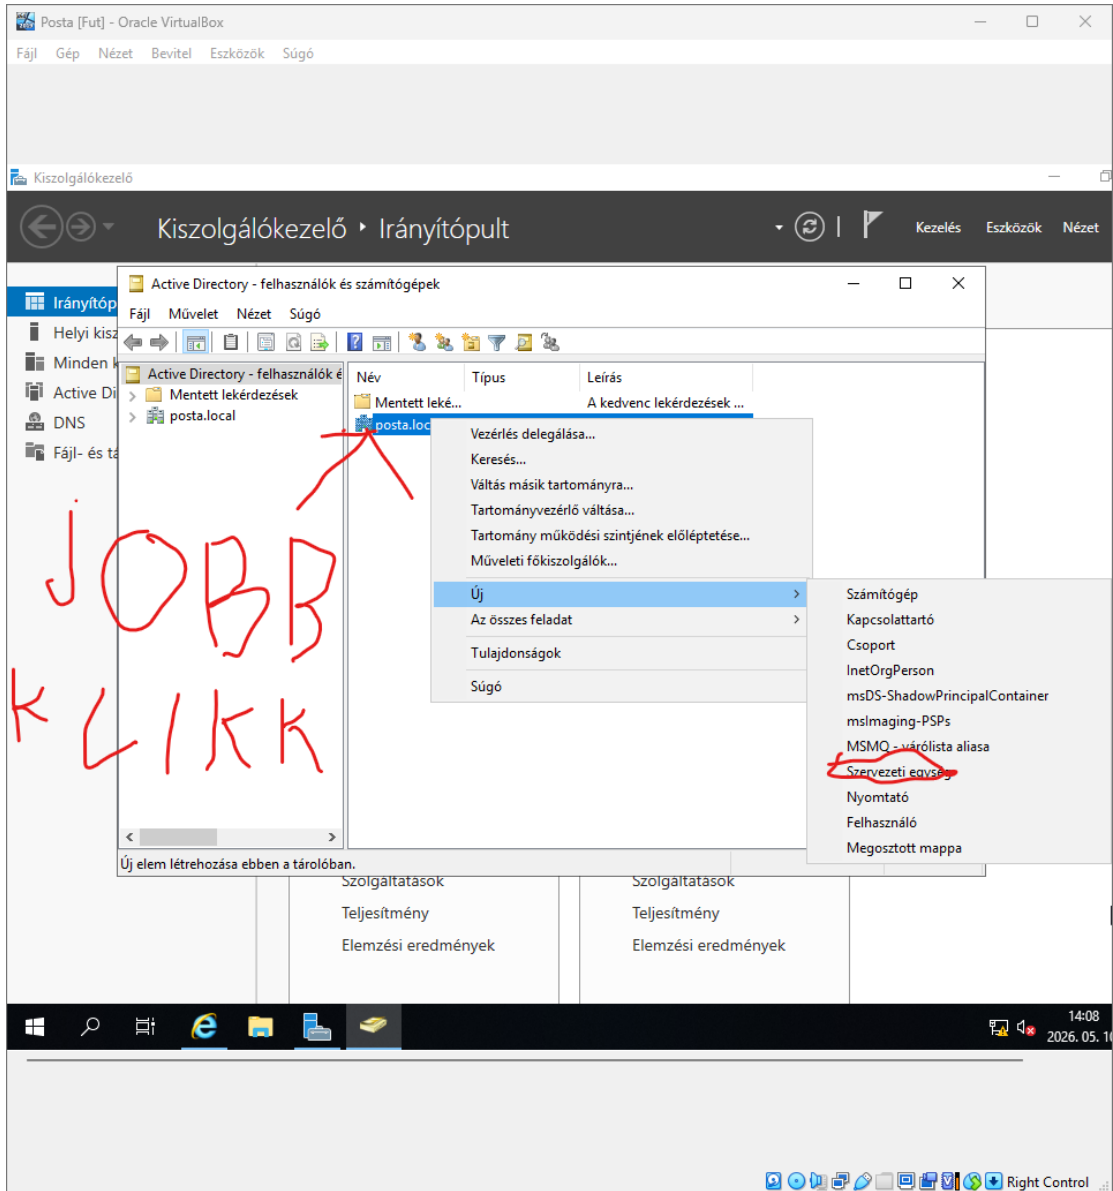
Posta [Fut] - Oracle VirtualBox
Fájl Gép Nézet Bevitel Eszközök Súgó

Kiszolgálókezelő

Kiszolgálókezelő ‣ Irányítópult

Kezelés Eszközök Nézet

Irányítóp
Helyi kisz
Minden k
Active Di
DNS
Fájl- és ta

Active Directory - felhasználók és számítógépek
Fájl Művelet Nézet Súgó

Active Directory - felhasználók é
Mentett lekérdezések
posta.local

| Név | Típus | Leírás |
|---|---|---|
| Mentett leké... | | A kedvenc lekérdezések ... |
| posta.loc | | |

Vezérlés delegálása...
Keresés...
Váltás másik tartományra...
Tartományvezérlő váltása...
Tartomány működési szintjének előléptetése...
Műveleti főkiszolgálók...
Új
Az összes feladat
Tulajdonságok
Súgó

Számítógép
Kapcsolattartó
Csoport
InetOrgPerson
msDS-ShadowPrincipalContainer
msImaging-PSPs
MSMQ - várólista aliasa
Szervezeti egység
Nyomtató
Felhasználó
Megosztott mappa

JOBB KLIKK

Új elem létrehozása ebben a tárolóban.

Szolgáltatások
Teljesítmény
Elemzési eredmények

Szolgáltatások
Teljesítmény
Elemzési eredmények

14:08
2026. 05. 1

Right Control